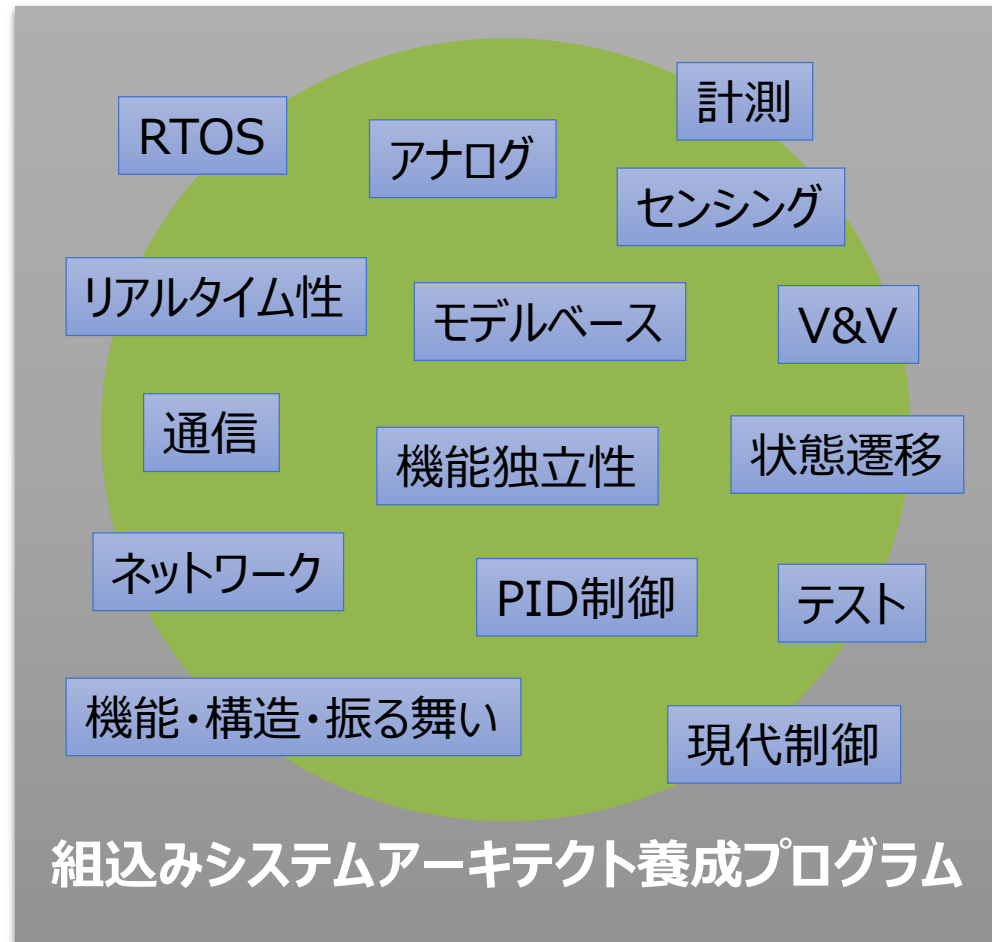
計測

RTOS

アナログ

センシング

リアルタイム性

モデルベース

V&V

通信

機能独立性

状態遷移

ネットワーク

PID制御

テスト

機能・構造・振る舞い

現代制御

組込みシステムアーキテクト養成プログラム